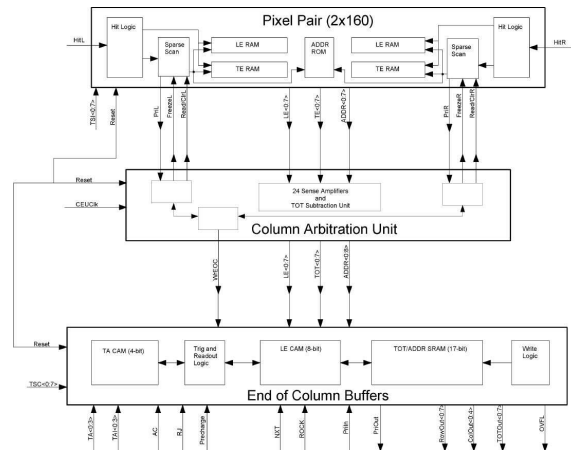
Pixel Pair (2x160)

HitL
Hit Logic
Sparse Scan
LE RAM
TE RAM
ADDR ROM
LE RAM
TE RAM
Sparse Scan
Hit Logic
HitR

TS<0:7>
Reset
PrL
FreezeL
ReadCtrL
LE<0:7>
TE<0:7>
ADDR<0:7>
PrR
FreezeR
ReadCtrR

Reset
CEUClk
24 Sense Amplifiers and TOT Subtraction Unit
Column Arbitration Unit

WrEOC
LE<0:7>
TOT<0:7>
ADDR<0:8>

Reset
TA CAM (4-bit)
Trig and Readout Logic
LE CAM (8-bit)
TOT/ADDR SRAM (17-bit)
Write Logic
TSC<0:7>
End of Column Buffers

TA<0:3>
TA<0:3>
AC
RJ
Precharge
NXT
RCCK
PrIn
PrOut
RowOut<0:7>
ColOut<0:4>
TOTOut<0:7>
OvFL